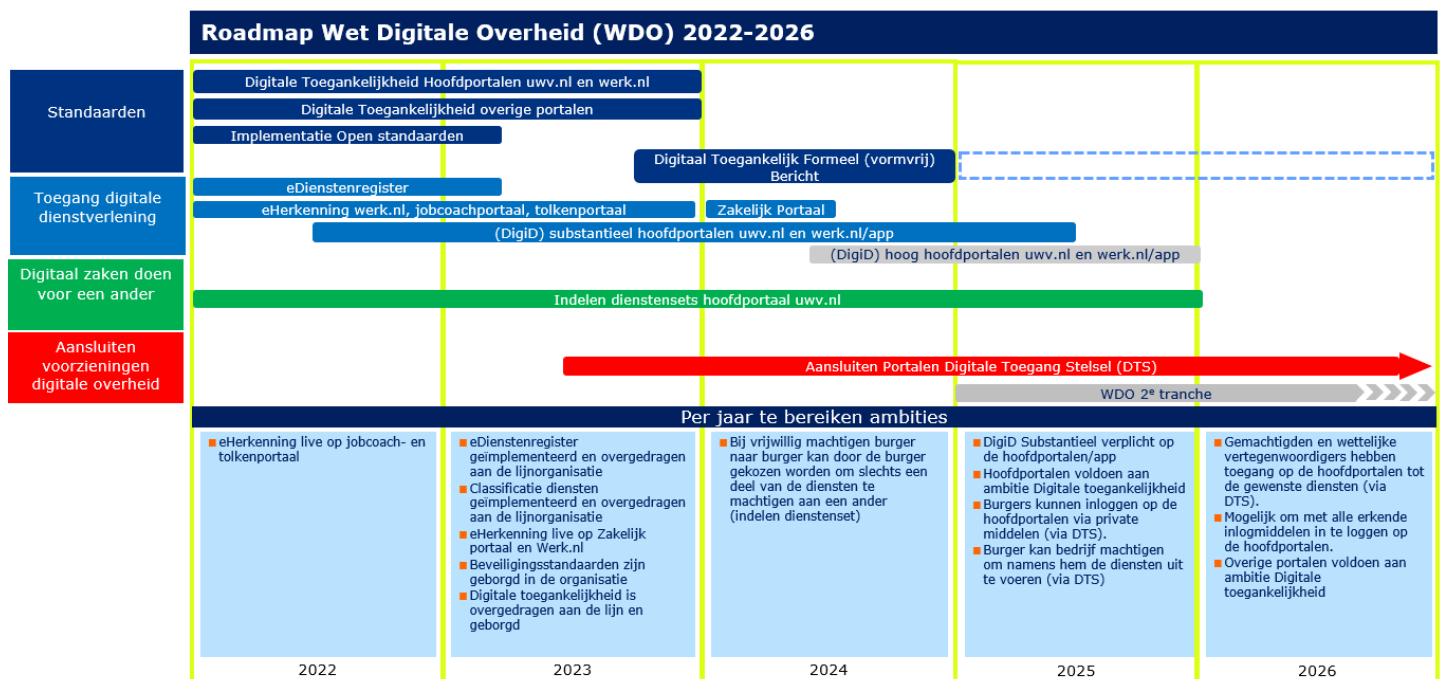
Roadmap Wet Digitale Overheid (WDO) 2022-2026

Standaarden

Digitale Toegankelijkheid Hoofdportalen uwv.nl en werk.nl

Digitale Toegankelijkheid overige portalen

Implementatie Open standaarden

Digitaal Toegankelijk Formeel (vormvrij) Bericht

Toegang digitale dienstverlening

eDienstenregister

eHerkenning werk.nl, jobcoachportaal, tolkenportaal

Zakelijk Portaal

(DigiD) substantieel hoofdportalen uwv.nl en werk.nl/app

(DigiD) hoog hoofdportalen uwv.nl en werk.nl/app

Digitaal zaken doen voor een ander

Indelen dienstensets hoofdportaal uwv.nl

Aansluiten voorzieningen digitale overheid

Aansluiten Portalen Digitale Toegang Stelsel (DTS)

WDO 2$^e$ tranche

Per jaar te bereiken ambities

eHerkenning live op jobcoach- en tolkenportaal

eDienstenregister geïmplementeerd en overgedragen aan de lijnorganisatie
Classificatie diensten geïmplementeerd en overgedragen aan de lijnorganisatie
eHerkenning live op Zakelijk portaal en Werk.nl
Beveiligingsstandaarden zijn geborgd in de organisatie
Digitale toegankelijkheid is overgedragen aan de lijn en geborgd

Bij vrijwillig machtigen burger naar burger kan door de burger gekozen worden om slechts een deel van de diensten te machtigen aan een ander (indelen dienstenset)

DigiD Substantieel verplicht op de hoofdportalen/app
Hoofdportalen voldoen aan ambitie Digitale toegankelijkheid
Burgers kunnen inloggen op de hoofdportalen via private middelen (via DTS).
Burger kan bedrijf machtigen om namens hem de diensten uit te voeren (via DTS)

Gemachtigden en wettelijke vertegenwoordigers hebben toegang op de hoofdportalen tot de gewenste diensten (via DTS).
Mogelijk om met alle erkende inlogmiddelen in te loggen op de hoofdportalen.
Overige portalen voldoen aan ambitie Digitale toegankelijkheid

2022

2023

2024

2025

2026